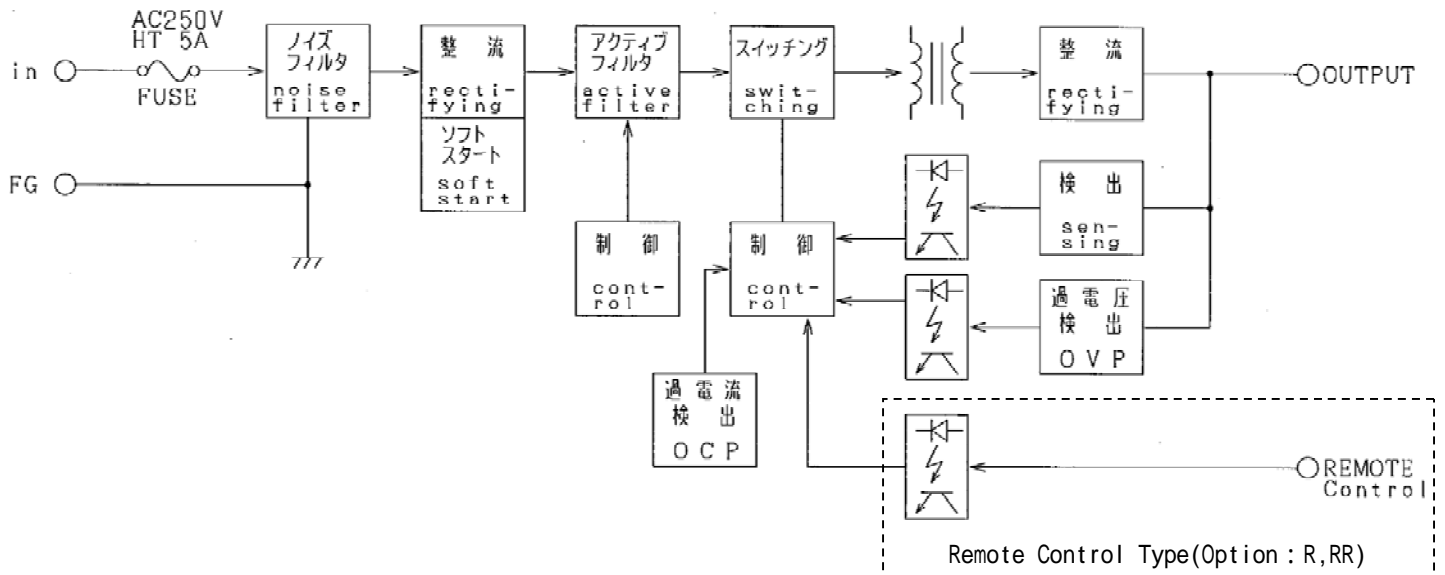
AC250V
HT 5A

in

FUSE

FG

ノイズ
フィルタ
noise
filter

整 流
recti-
fying

ソフト
スタート
soft
start

アクティブ
フィルタ
active
filter

スイッチング
swit-
ching

整 流
recti-
fying

OUTPUT

制 御
cont-
rol

制 御
cont-
rol

検 出
sen-
sing

過電圧
検 出
OVP

過電流
検 出
OCP

REMOTE
Control

Remote Control Type(Option : R,RR)